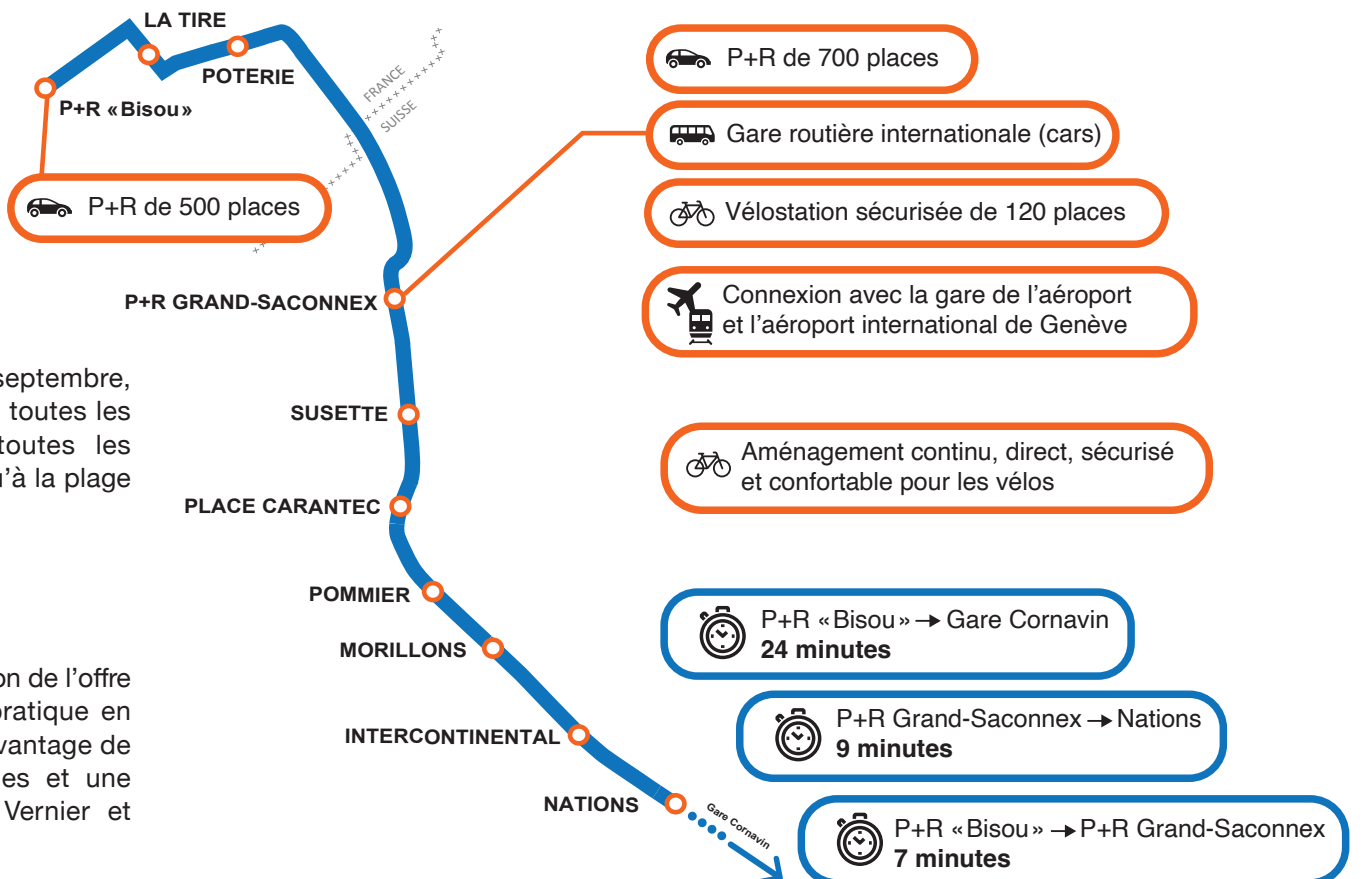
LA TIRE
POTERIE
P+R «Bisou»
FRANCE
SUISSE
P+R de 500 places
P+R GRAND-SACONNEX
SUSETTE
PLACE CARANTEC
POMMIER
MORILLONS
INTERCONTINENTAL
NATIONS
Gare Cornavin

septembre, toutes les toutes les 'à la plage

on de l'offre pratique en vantage de es et une Vernier et

P+R de 700 places
Gare routière internationale (cars)
Vélostation sécurisée de 120 places
Connexion avec la gare de l'aéroport et l'aéroport international de Genève
Aménagement continu, direct, sécurisé et confortable pour les vélos
P+R «Bisou» → Gare Cornavin
**24 minutes**
P+R Grand-Saconnex → Nations
**9 minutes**
P+R «Bisou» → P+R Grand-Saconnex
**7 minutes**